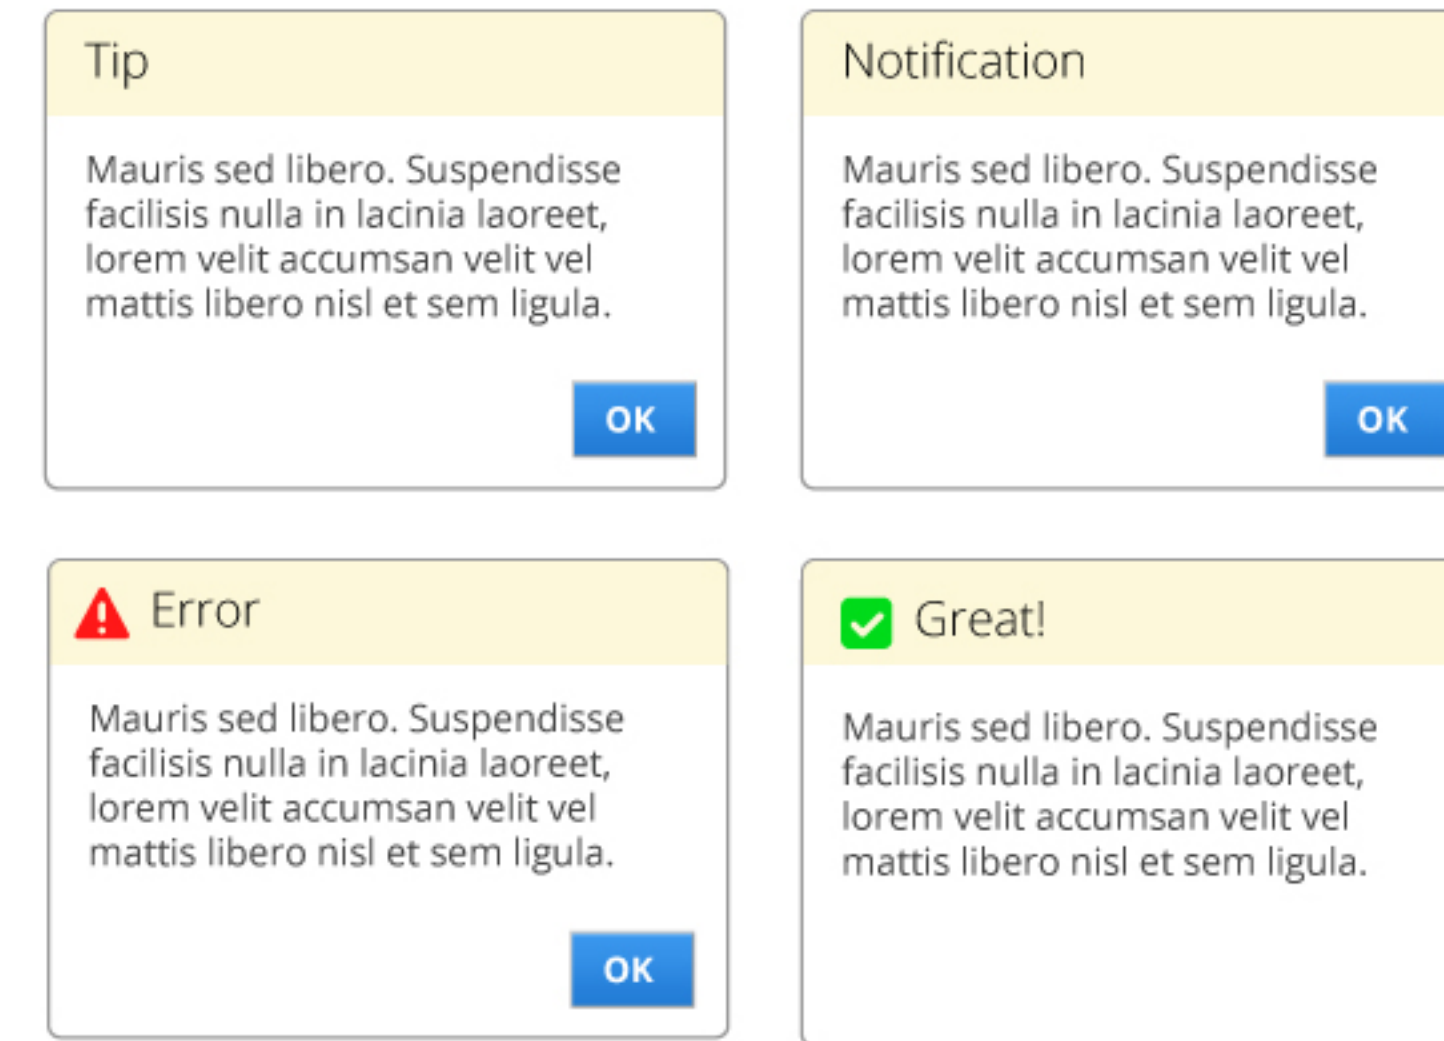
Tip

Mauris sed libero. Suspendisse facilisis nulla in lacinia laoreet, lorem velit accumsan velit vel mattis libero nisl et sem ligula.

OK

Notification

Mauris sed libero. Suspendisse facilisis nulla in lacinia laoreet, lorem velit accumsan velit vel mattis libero nisl et sem ligula.

OK

Error

Mauris sed libero. Suspendisse facilisis nulla in lacinia laoreet, lorem velit accumsan velit vel mattis libero nisl et sem ligula.

OK

Great!

Mauris sed libero. Suspendisse facilisis nulla in lacinia laoreet, lorem velit accumsan velit vel mattis libero nisl et sem ligula.